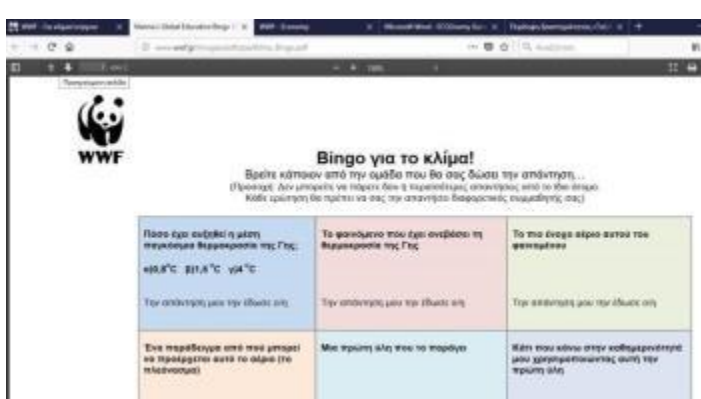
WWF

Bingo για το κλίμα!

Βρείτε κάποιον από την ομάδα που θα σας δώσει την απάντηση...

(Προσοχή: Δεν μπορείτε να πάρετε δύο ή περισσότερες απαντήσεις από το ίδιο άτομο. Κάθε ερώτηση θα πρέπει να σας την απαντήσει διαφορετικός συμμαθητής σας)

| Πόσο έχει αυξηθεί η μέση παγκόσμια θερμοκρασία της Γης: α)0,8°C β)1,6°C γ)4°C Την απάντηση μου την έδωσε ο/η | Το φαινόμενο που έχει ανεβάσει τη θερμοκρασία της Γης: Την απάντηση μου την έδωσε ο/η | Το πιο άνομα αέριο αυτού του φαινομένου Την απάντηση μου την έδωσε ο/η |
|---|---|---|
| Ένα παράδειγμα από πού μπορεί να προέρχεται αυτό το αέριο (το πλέονασμα) | Μια πρώτη ύλη που το παράγει | Κάτι που κάνω στην καθημερινότητά μου χρησιμοποιώντας αυτή την πρώτη ύλη |